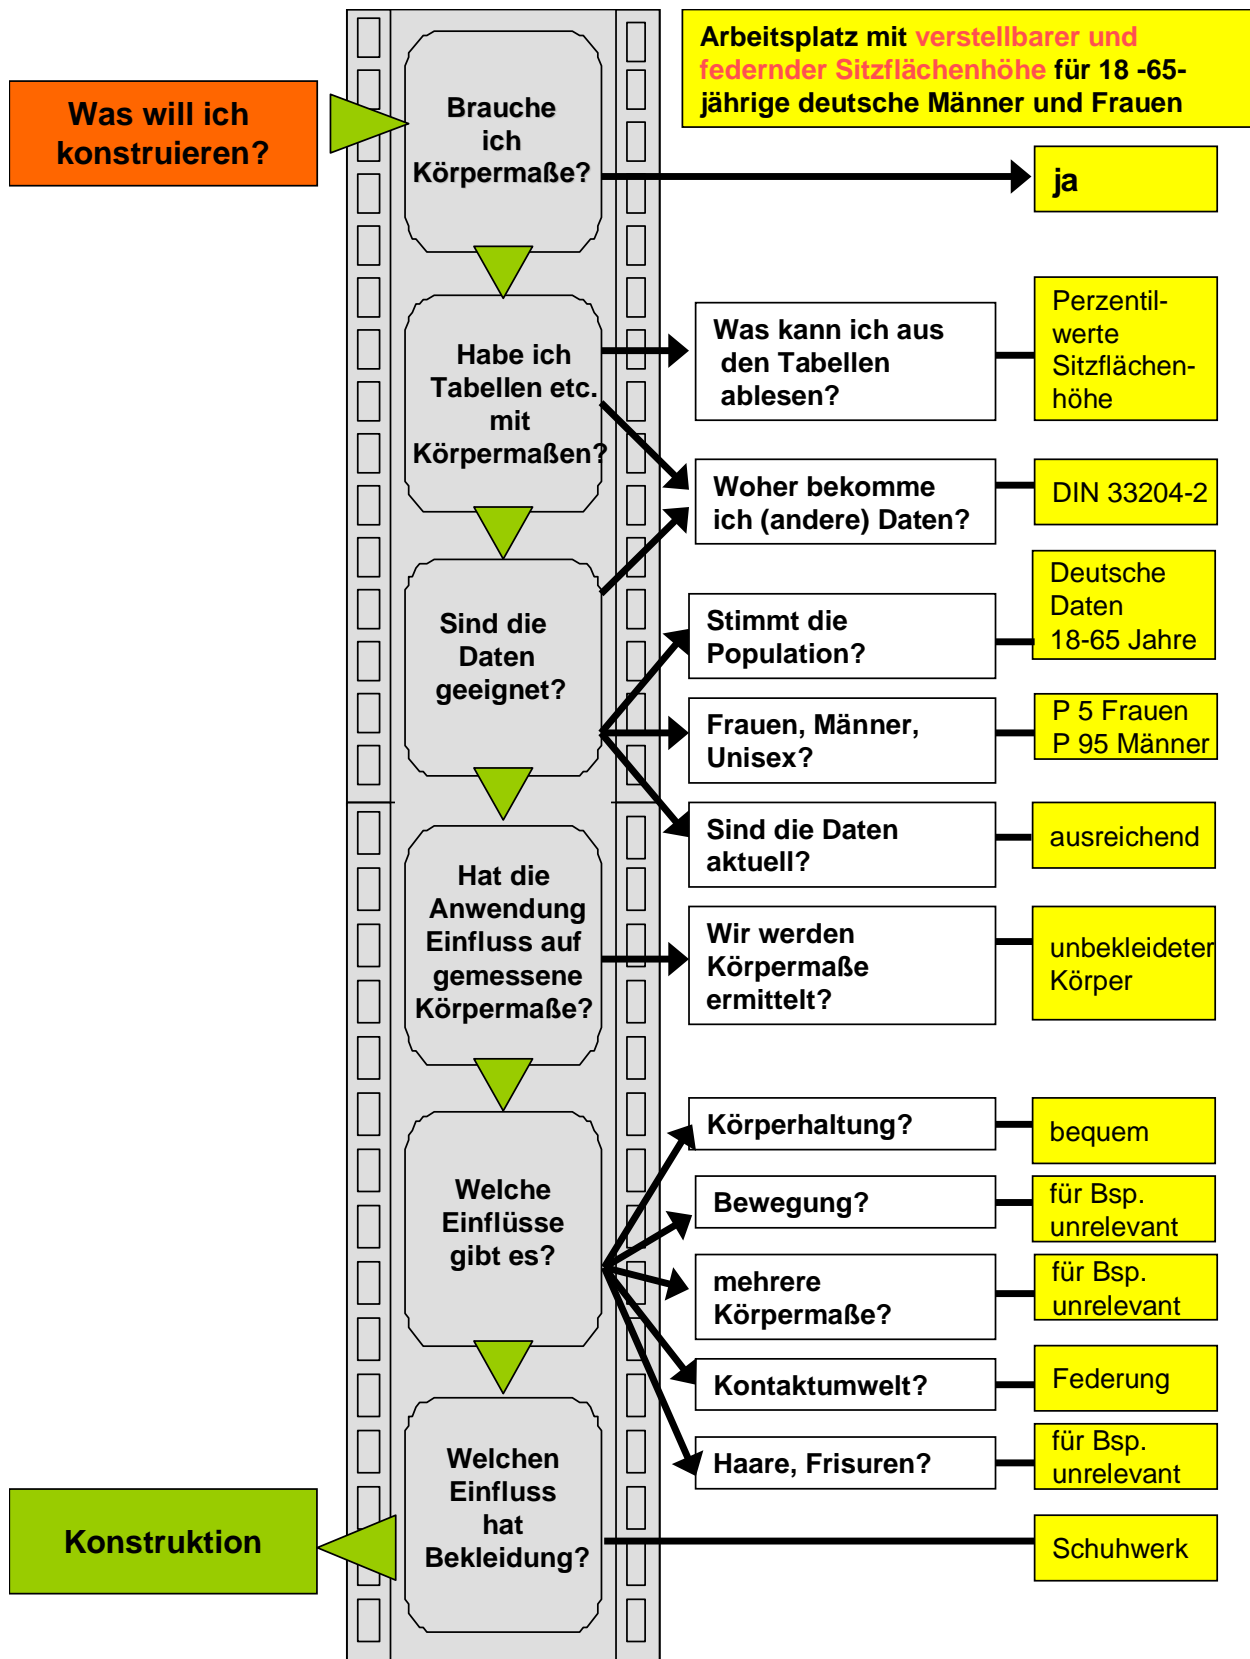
Arbeitsplatz mit verstellbarer und federnder Sitzflächenhöhe für 18 -65-jährige deutsche Männer und Frauen

Was will ich konstruieren?

Brauche ich Körpermaße?

ja

Habe ich Tabellen etc. mit Körpermaßen?

Was kann ich aus den Tabellen ablesen?

Perzentilwerte Sitzflächenhöhe

Woher bekomme ich (andere) Daten?

DIN 33204-2

Sind die Daten geeignet?

Stimmt die Population?

Deutsche Daten 18-65 Jahre

Frauen, Männer, Unisex?

P 5 Frauen
P 95 Männer

Sind die Daten aktuell?

ausreichend

Hat die Anwendung Einfluss auf gemessene Körpermaße?

Wir werden Körpermaße ermittelt?

unbekleideter Körper

Welche Einflüsse gibt es?

Körperhaltung?

bequem

Bewegung?

für Bsp. unrelevant

mehrere Körpermaße?

für Bsp. unrelevant

Kontaktumwelt?

Federung

Haare, Frisuren?

für Bsp. unrelevant

Welchen Einfluss hat Bekleidung?

Schuhwerk

Konstruktion